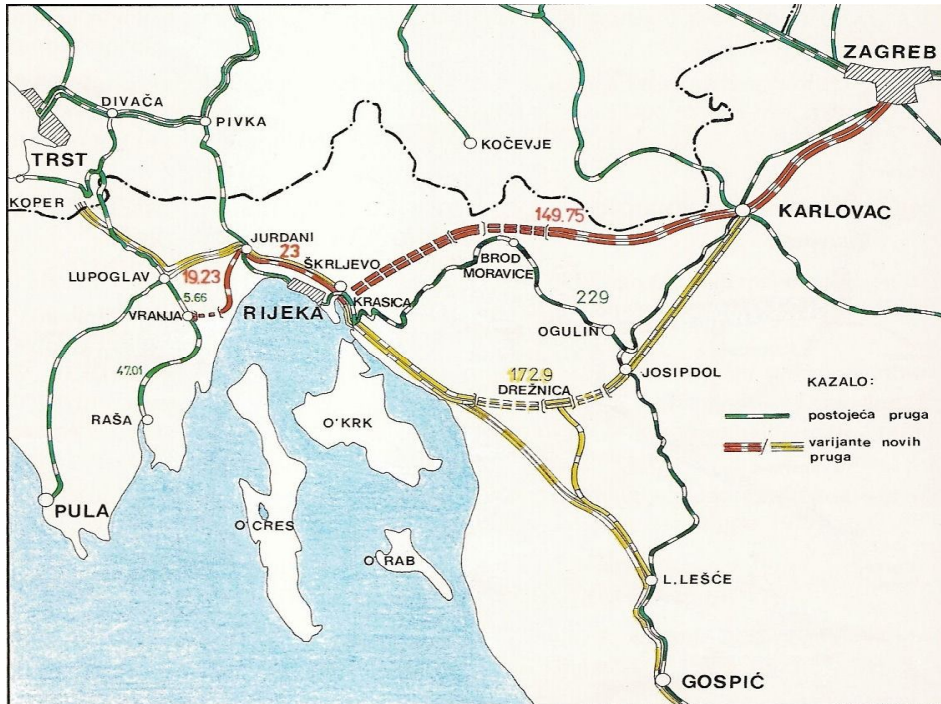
ZAGREB
DIVAČA
PIVKA
KOČEVJE
TRST
KOPER
KARLOVAC
149.75
JURDANI
23
ŠKRLJEVO
BROD MORAVICE
LUPOGLAV
19.23
5.66
VRANJA
RIJEKA
KRASICA
229
OGULIN
47.01
172.9
JOSIPDOL
DREŽNICA
KAZALO:
postojeća pruga
varijante novih pruga
RAŠA
O. KRK
PULA
O. CRES
O. RAB
L. LEŠĆE
GOSPIĆ